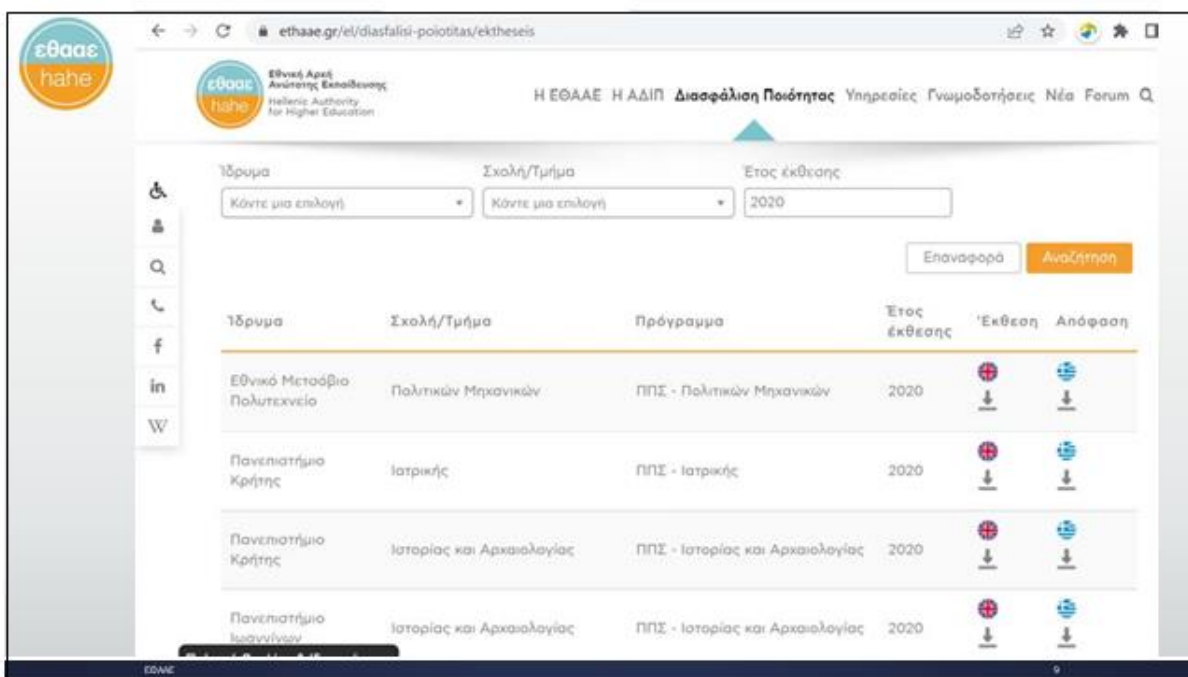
εθααε
hahe

ethaae.gr/el/diasfalisi-poiotitas/ektheseis

εθααε
hahe
Εθνική Αρχή Ανώτατης Εκπαίδευσης
Hellenic Authority for Higher Education

Η ΕΘΑΑΕ Η ΑΔΙΠ Διασφάλιση Ποιότητας Υπηρεσίες Γνωμοδοτήσεις Νέα Forum

Ίδρυμα
Κάντε μια επιλογή
Σχολή/Τμήμα
Κάντε μια επιλογή
Έτος έκθεσης
2020

Επαναφορά
Αναζήτηση

in
W

| Ίδρυμα | Σχολή/Τμήμα | Πρόγραμμα | Έτος έκθεσης | Έκθεση | Απόφαση |
|---|---|---|---|---|---|
| Εθνικό Μετσόβιο Πολυτεχνείο | Πολιτικών Μηχανικών | ΠΠΣ - Πολιτικών Μηχανικών | 2020 | | |
| Πανεπιστήμιο Κρήτης | Ιατρικής | ΠΠΣ - Ιατρικής | 2020 | | |
| Πανεπιστήμιο Κρήτης | Ιστορίας και Αρχαιολογίας | ΠΠΣ - Ιστορίας και Αρχαιολογίας | 2020 | | |
| Πανεπιστήμιο Ιωαννίνων | Ιστορίας και Αρχαιολογίας | ΠΠΣ - Ιστορίας και Αρχαιολογίας | 2020 | | |

ΕΘΑΑΕ
9